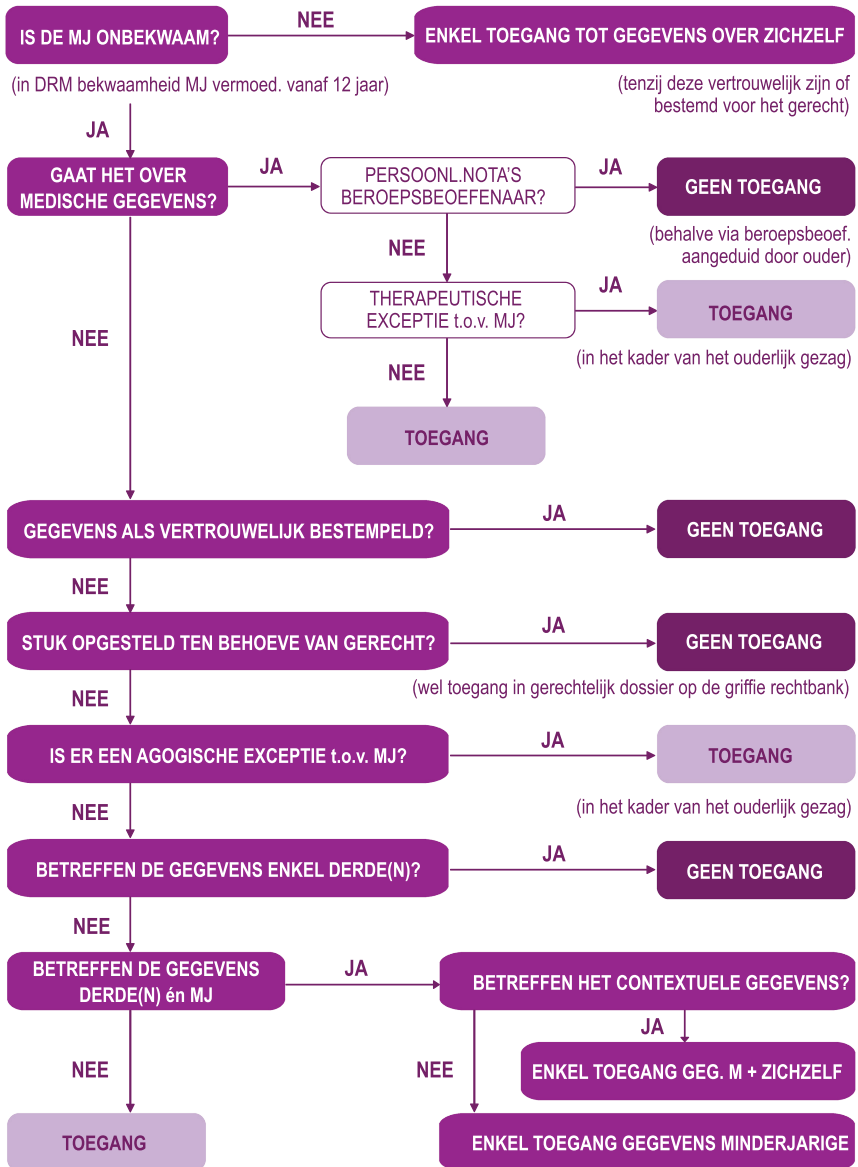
IS DE MJ ONBEKWAAM?

NEE

ENKEL TOEGANG TOT GEGEVENS OVER ZICHZELF

(in DRM bekwaamheid MJ vermoed. vanaf 12 jaar)

(tenzij deze vertrouwelijk zijn of bestemd voor het gerecht)

JA

GAAT HET OVER MEDISCHE GEGEVENS?

JA

PERSOONL.NOTA'S BEROEPSBEOEFENAAR?

JA

GEEN TOEGANG

(behalve via beroepsbeoef. aangeduid door ouder)

NEE

THERAPEUTISCHE EXCEPTIE t.o.v. MJ?

JA

TOEGANG

(in het kader van het ouderlijk gezag)

NEE

NEE

TOEGANG

GEGEVENS ALS VERTROUWELIJK BESTEMPELD?

JA

GEEN TOEGANG

NEE

STUK OPGESTELD TEN BEHOEVE VAN GERECHT?

JA

GEEN TOEGANG

(wel toegang in gerechtelijk dossier op de griffie rechtbank)

NEE

IS ER EEN AGOGISCHE EXCEPTIE t.o.v. MJ?

JA

TOEGANG

(in het kader van het ouderlijk gezag)

NEE

BETREFFEN DE GEGEVENS ENKEL DERDE(N)?

JA

GEEN TOEGANG

NEE

BETREFFEN DE GEGEVENS DERDE(N) én MJ

JA

BETREFFEN HET CONTEXTUELE GEGEVENS?

JA

ENKEL TOEGANG GEG. M + ZICHZELF

NEE

NEE

TOEGANG

ENKEL TOEGANG GEGEVENS MINDERJARIGE